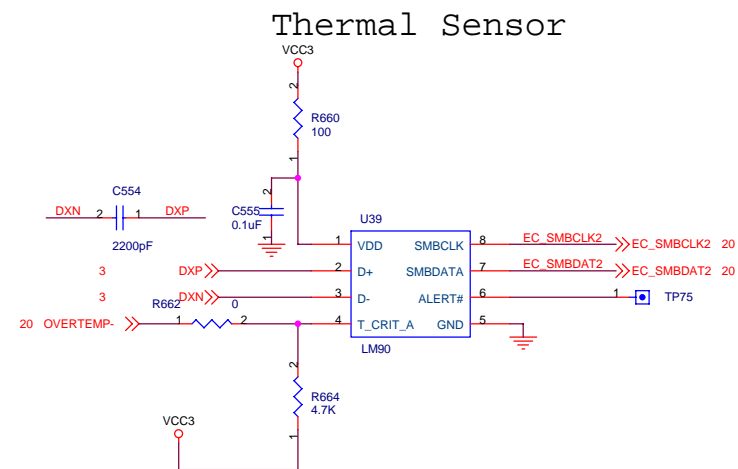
Thermal Sensor

VCC3

2
R660
100
1

C554
DXN 2 1 DXP
2200pF

2
C555
0.1uF
1

U39

1 VDD SMBCLK 8 EC_SMBCLK2 EC_SMBCLK2 20
3 DXP 2 D+ SMBDATA 7 EC_SMBDAT2 EC_SMBDAT2 20
3 DXN 0 3 D- ALERT# 6 1 TP75
R662
20 OVERTEMP- 1 2 4 T_CRIT_A GND 5
LM90

2
R664
4.7K
1

VCC3